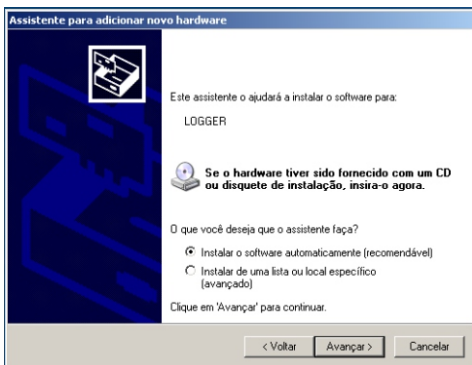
Assistente para adicionar novo hardware

Este assistente o ajudará a instalar o software para:

LOGGER

Se o hardware tiver sido fornecido com um CD ou disquete de instalação, insira-o agora.

O que você deseja que o assistente faça?

Instalar o software automaticamente (recomendável)

Instalar de uma lista ou local específico (avançado)

Clique em 'Avançar' para continuar.

< Voltar | Avançar > | Cancelar